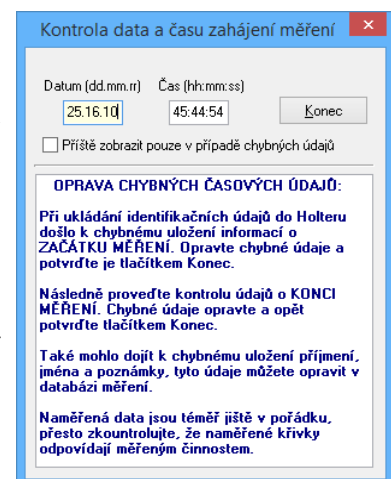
Kontrola data a času zahájení měření

Datum (dd.mm.rr)
25.16.10

Čas (hh:mm:ss)
45:44:54

Konec

Příště zobrazit pouze v případě chybných údajů

OPRAVA CHYBNÝCH ČASOVÝCH ÚDAJŮ:

Při ukládání identifikačních údajů do Holteru došlo k chybnému uložení informací o ZAČÁTKU MĚŘENÍ. Opravte chybné údaje a potvrďte je tlačítkem Konec.

Následně proveďte kontrolu údajů o KONCI MĚŘENÍ. Chybné údaje opravte a opět potvrďte tlačítkem Konec.

Také mohlo dojít k chybnému uložení příjmení, jména a poznámky, tyto údaje můžete opravit v databázi měření.

Naměřená data jsou téměř jistě v pořádku, přesto zkontrolujte, že naměřené křivky odpovídají měřeným činnostem.